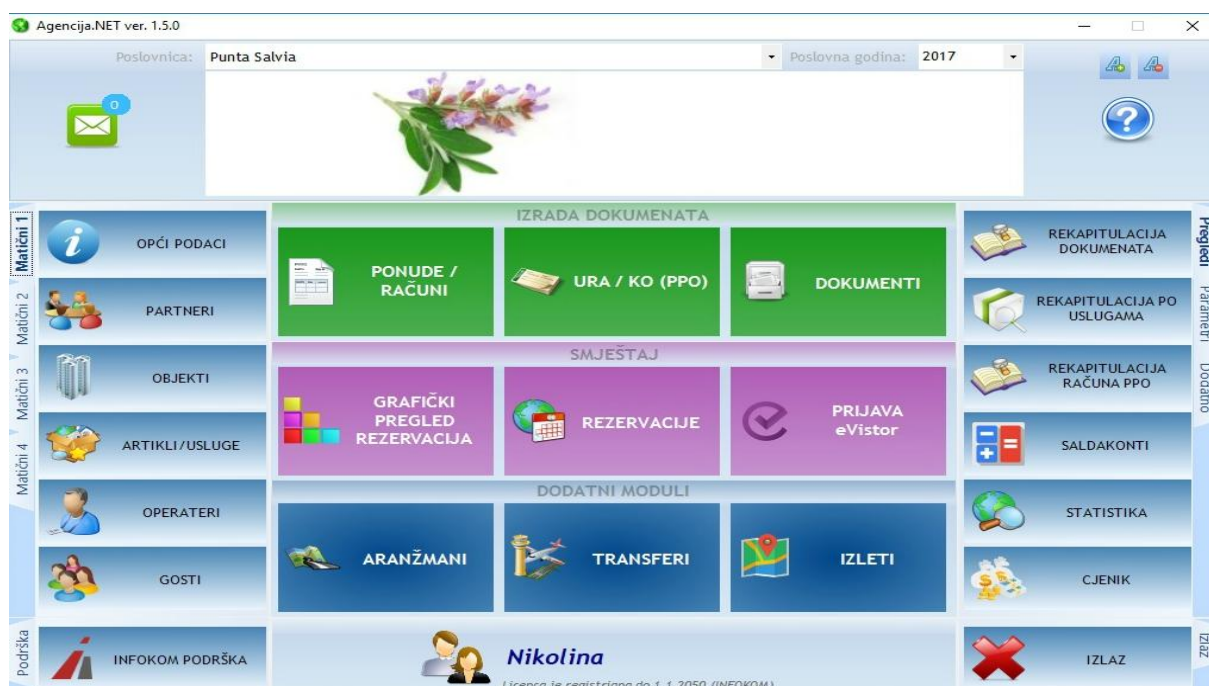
Agencija.NET ver. 1.5.0

Poslovnica: Punta Salvia

Poslovna godina: 2017

0

Matični 1
Matični 2
Matični 3
Matični 4

OPĆI PODACI
PARTNERI
OBJEKTI
ARTIKLI/USLUGE
OPERATERI
GOSTI

IZRADA DOKUMENATA
PONUDE / RAČUNI
URA / KO (PPO)
DOKUMENTI

SMJEŠTAJ
GRAFIČKI PREGLED REZERVACIJA
REZERVACIJE
PRIJAVA eVistor

DODATNI MODULI
ARANŽMANI
TRANSFERI
IZLETI

REKAPITULACIJA DOKUMENATA
REKAPITULACIJA PO USLUGAMA
REKAPITULACIJA RAČUNA PPO
SALDAKONTI
STATISTIKA
CJENIK

Pregledi
Parametri
Dodatno

Podrška
INFOKOM PODRŠKA

Nikolina
Licenca je registrirana do 1.1.2050 (INFOKOM)

IZLAZ
Izlaz